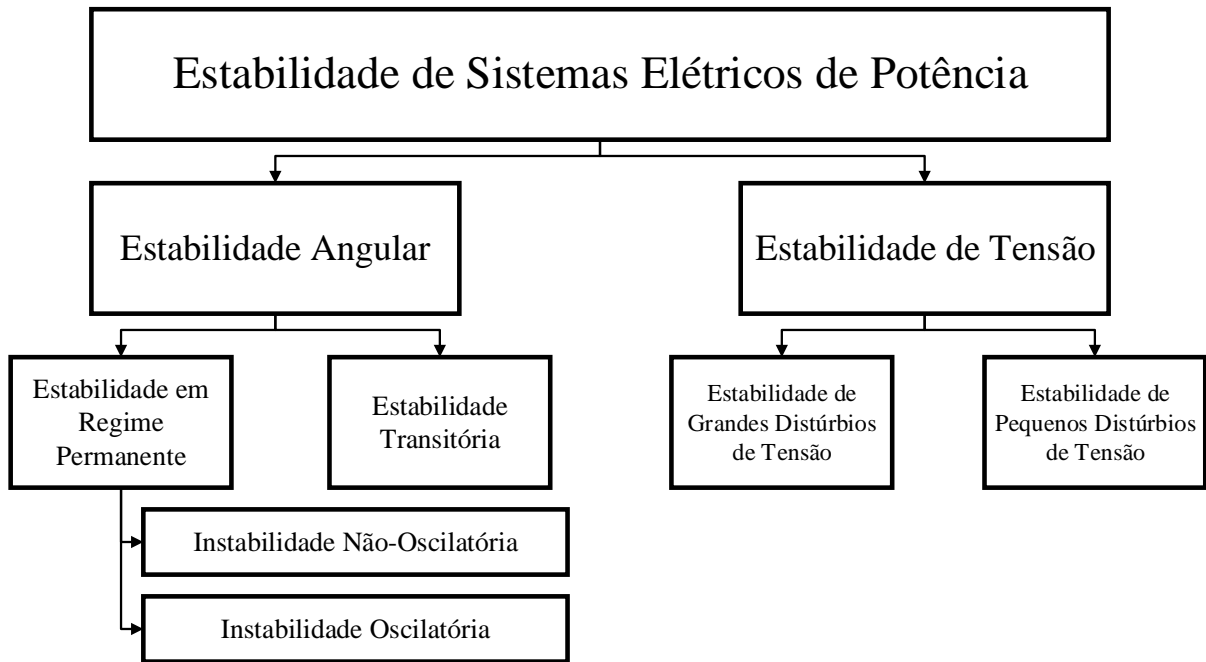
Estabilidade de Sistemas Elétricos de Potência

Estabilidade Angular

Estabilidade de Tensão

Estabilidade em Regime Permanente

Estabilidade Transitória

Estabilidade de Grandes Distúrbios de Tensão

Estabilidade de Pequenos Distúrbios de Tensão

Instabilidade Não-Oscilatória

Instabilidade Oscilatória